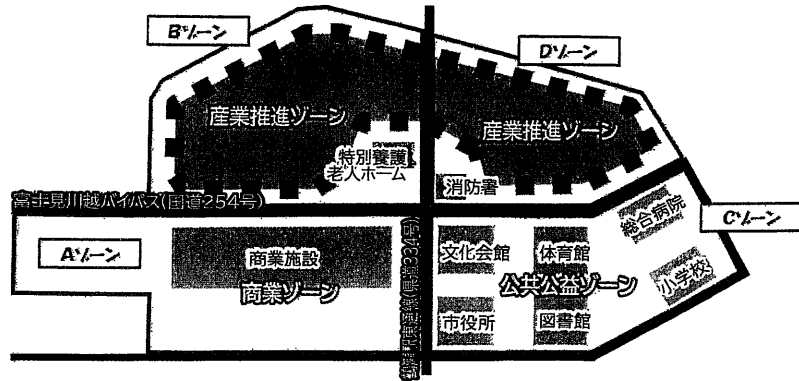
Bゾーン

Dゾーン

産業推進ゾーン

特別養護老人ホーム

産業推進ゾーン

消防署

富士見川越バイパス(国道254号)

Cゾーン

Aゾーン

商業施設
商業ゾーン

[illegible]

文化会館

体育館

総合病院

公共公益ゾーン

小学校

市役所

図書館